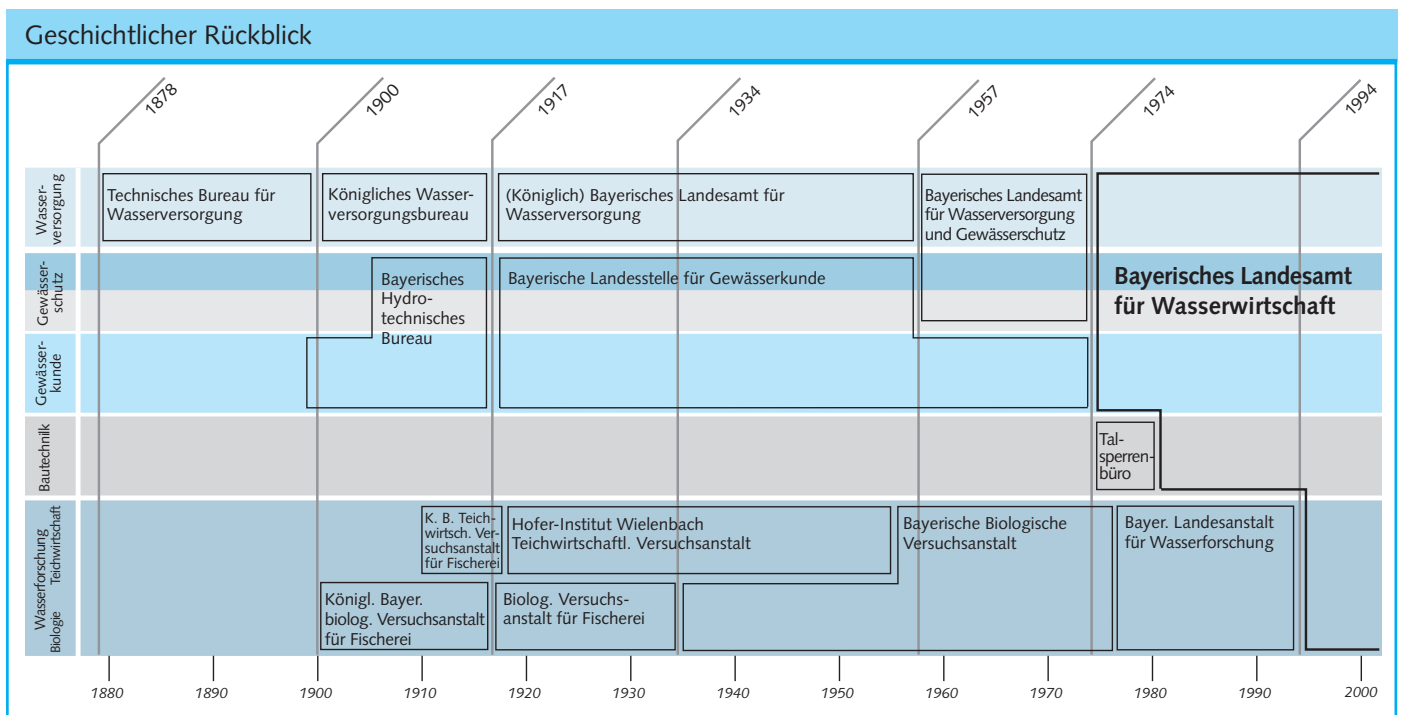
Geschichtlicher Rückblick

1878
1900
1917
1934
1957
1974
1994

Wasserversorgung
Gewässerschutz
Gewässerkunde
Bautechnik
Wasserforschung
Teichwirtschaft
Biologie

Technisches Bureau für Wasserversorgung

Königliches Wasserversorgungsbureau

(Königlich) Bayerisches Landesamt für Wasserversorgung

Bayerisches Landesamt für Wasserversorgung und Gewässerschutz

Bayerisches Hydrotechnisches Bureau

Bayerische Landesstelle für Gewässerkunde

Bayerisches Landesamt für Wasserwirtschaft

Talsperrenbüro

K. B. Teichwirtsch. Versuchsanstalt für Fischerei

Hofer-Institut Wielenbach Teichwirtschaftl. Versuchsanstalt

Bayerische Biologische Versuchsanstalt

Bayer. Landesanstalt für Wasserforschung

Königl. Bayer. biolog. Versuchsanstalt für Fischerei

Biolog. Versuchsanstalt für Fischerei

1880
1890
1900
1910
1920
1930
1940
1950
1960
1970
1980
1990
2000